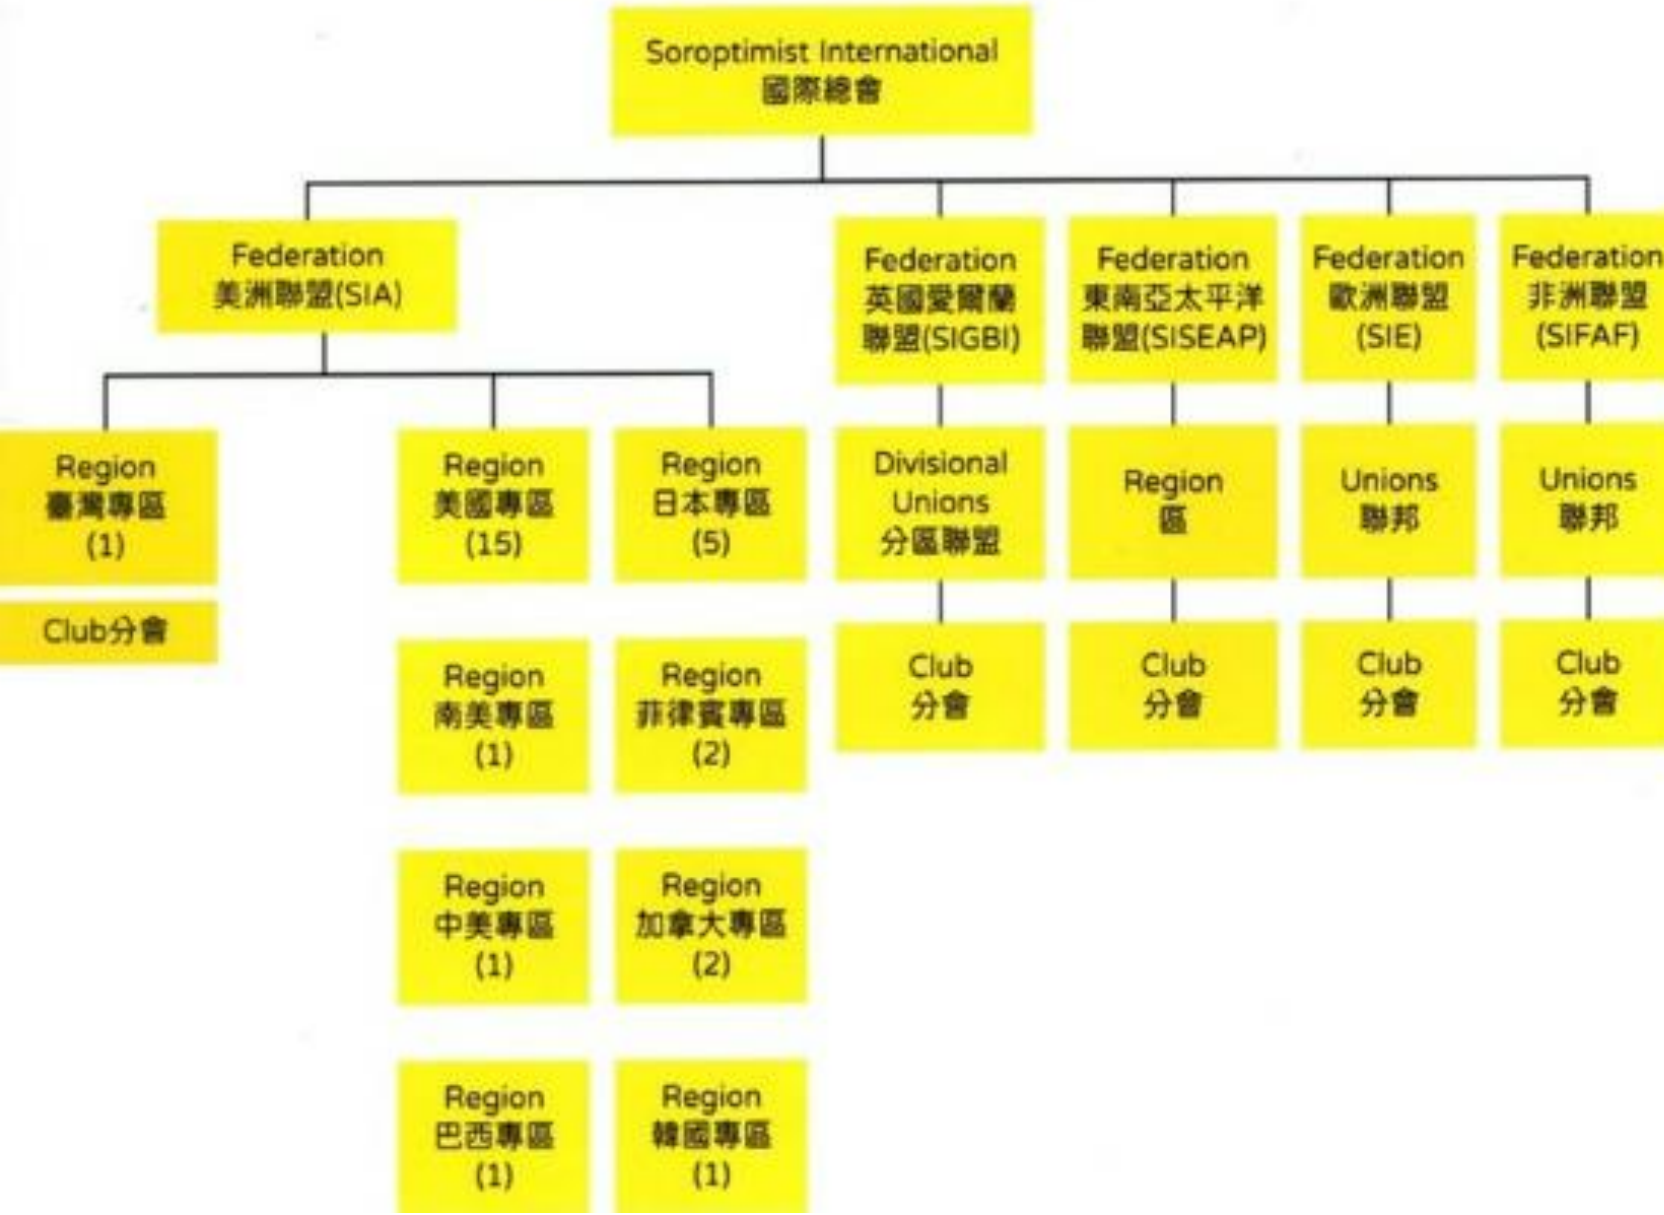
Soroptimist International
國際總會

Federation
美洲聯盟(SIA)

Federation
英國愛爾蘭聯盟(SIGBI)

Federation
東南亞太平洋聯盟(SISEAP)

Federation
歐洲聯盟
(SIE)

Federation
非洲聯盟
(SIFAF)

Region
臺灣專區
(1)

Club分會

Region
美國專區
(15)

Region
日本專區
(5)

Region
南美專區
(1)

Region
菲律賓專區
(2)

Region
中美專區
(1)

Region
加拿大專區
(2)

Region
巴西專區
(1)

Region
韓國專區
(1)

Divisional
Unions
分區聯盟

Club
分會

Region
區

Club
分會

Unions
聯邦

Club
分會

Unions
聯邦

Club
分會